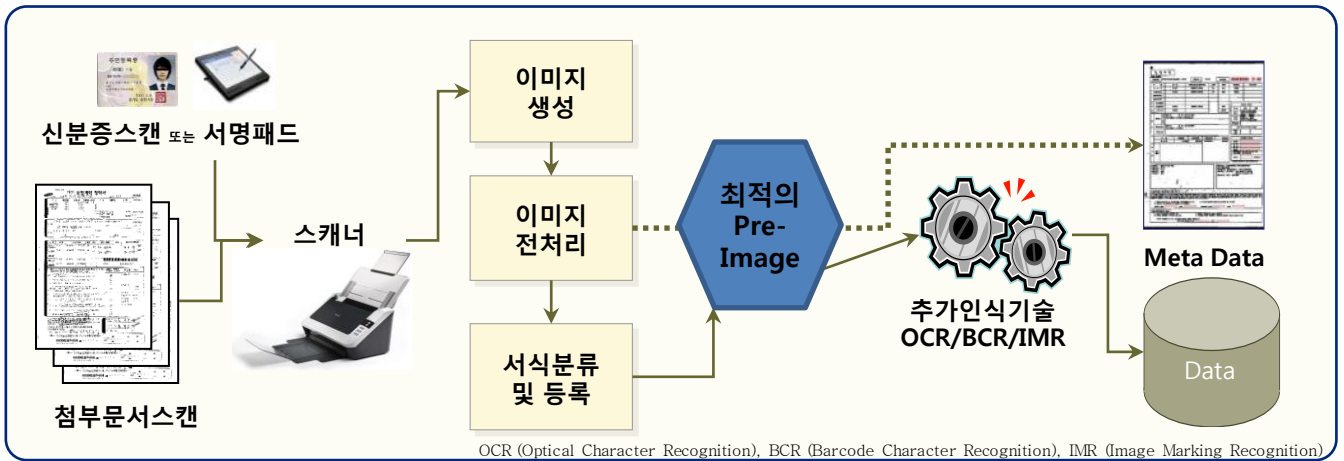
신분증스캔 또는 서명패드

첨부문서스캔

스캐너

이미지 생성

이미지 전처리

서식분류 및 등록

최적의 Pre-Image

추가인식기술 OCR/BCR/IMR

Meta Data

Data

OCR (Optical Character Recognition), BCR (Barcode Character Recognition), IMR (Image Marking Recognition)